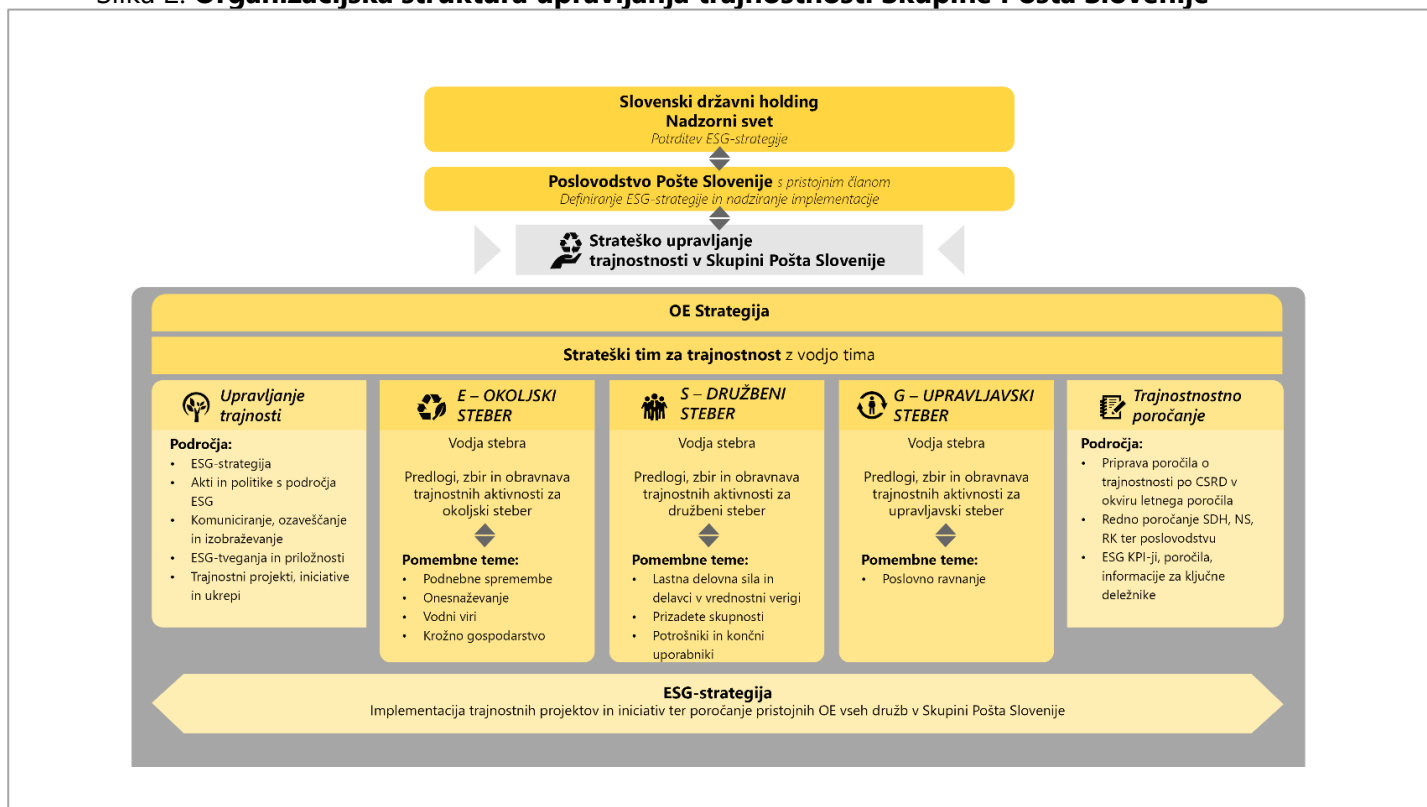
Slika 2: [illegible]

**Slovenski državni holding Nadzorni svet**
*Potrditev ESG-strategije*

**Poslovodstvo Pošte Slovenije** *s pristojnim članom*
*Definiranje ESG-strategije in nadziranje implementacije*

**Strateško upravljanje trajnostnosti v Skupini Pošta Slovenije**

**OE Strategija**

**Strateški tim za trajnostnost** z vodjo tima

***Upravljanje trajnosti***

**Področja:**
- ESG-strategija
- Akti in politike s področja ESG
- Komuniciranje, ozaveščanje in izobraževanje
- ESG-tveganja in priložnosti
- Trajnostni projekti, iniciative in ukrepi

***E – OKOLJSKI STEBER***

Vodja stebra

Predlogi, zbir in obravnava trajnostnih aktivnosti za okoljski steber

**Pomembne teme:**
- Podnebne spremembe
- Onesnaževanje
- Vodni viri
- Krožno gospodarstvo

***S – DRUŽBENI STEBER***

Vodja stebra

Predlogi, zbir in obravnava trajnostnih aktivnosti za družbeni steber

**Pomembne teme:**
- Lastna delovna sila in delavci v vrednostni verigi
- Prizadete skupnosti
- Potrošniki in končni uporabniki

***G – UPRAVLJAVSKI STEBER***

Vodja stebra

Predlogi, zbir in obravnava trajnostnih aktivnosti za upravljavski steber

**Pomembne teme:**
- Poslovno ravnanje

***Trajnostnostno poročanje***

**Področja:**
- Priprava poročila o trajnostnosti po CSRD v okviru letnega poročila
- Redno poročanje SDH, NS, RK ter poslovodstvu
- ESG KPI-ji, poročila, informacije za ključne deležnike

**ESG-strategija**
Implementacija trajnostnih projektov in iniciativ ter poročanje pristojnih OE vseh družb v Skupini Pošta Slovenije